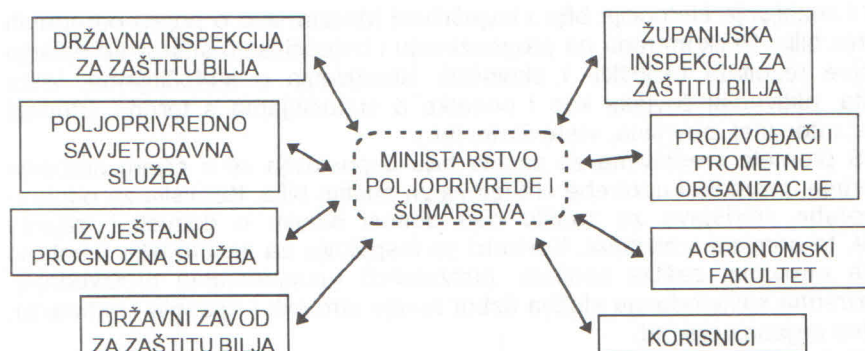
DRŽAVNA INSPEKCIJA ZA ZAŠTITU BILJA

ŽUPANIJSKA INSPEKCIJA ZA ZAŠTITU BILJA

POLJOPRIVREDNO SAVJETODAVNA SLUŽBA

MINISTARSTVO POLJOPRIVREDE I ŠUMARSTVA

PROIZVOĐAČI I PROMETNE ORGANIZACIJE

IZVJEŠTAJNO PROGNOZNA SLUŽBA

AGRONOMSKI FAKULTET

DRŽAVNI ZAVOD ZA ZAŠTITU BILJA

KORISNICI